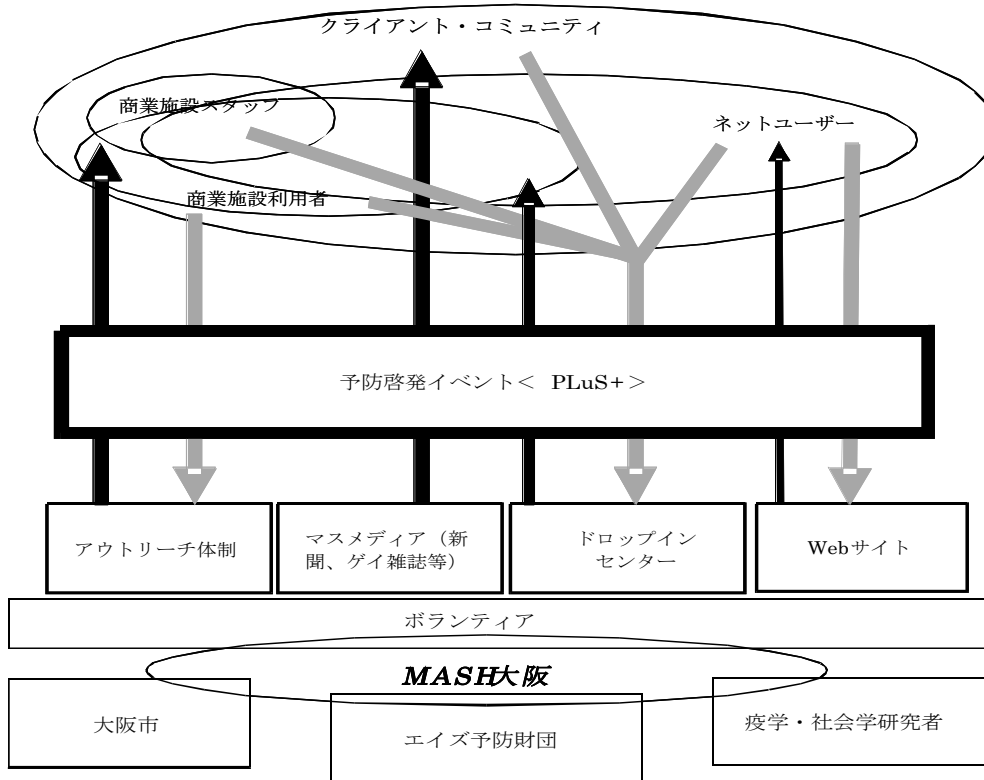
クライアント・コミュニティ

商業施設スタッフ

ネットユーザー

商業施設利用者

予防啓発イベント＜ PLuS+＞

アウトリーチ体制

マスメディア（新聞、ゲイ雑誌等）

ドロップインセンター

Webサイト

ボランティア

MASH大阪

大阪市

エイズ予防財団

疫学・社会学研究者